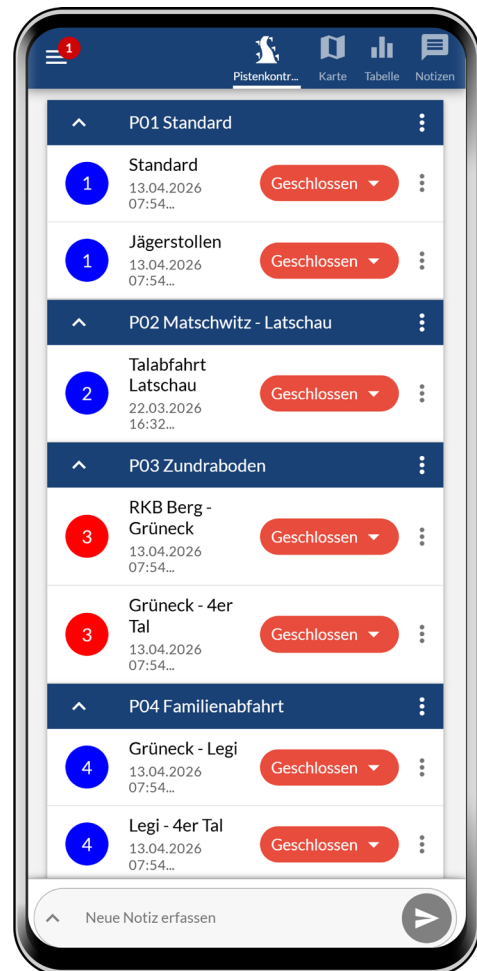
1

Pistenkontr...

Karte

Tabelle

Notizen

P01 Standard

1 Standard 13.04.2026 07:54...

Geschlossen

1 Jägerstollen 13.04.2026 07:54...

Geschlossen

P02 Matschwitz - Latschau

2 Talabfahrt Latschau 22.03.2026 16:32...

Geschlossen

P03 Zundraboden

3 RKB Berg - Grüneck 13.04.2026 07:54...

Geschlossen

3 Grüneck - 4er Tal 13.04.2026 07:54...

Geschlossen

P04 Familienabfahrt

4 Grüneck - Legi 13.04.2026 07:54...

Geschlossen

4 Legi - 4er Tal 13.04.2026 07:54...

Geschlossen

Neue Notiz erfassen